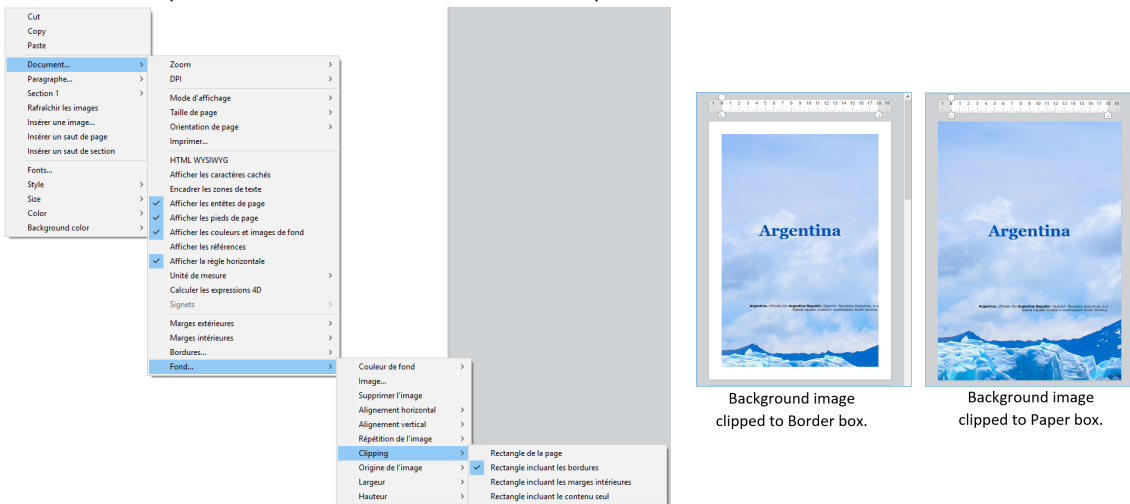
Cut
Copy
Paste
Document...
Paragraphe...
Section 1
Rafraîchir les images
Insérer une image...
Insérer un saut de page
Insérer un saut de section
Fonts...
Style
Size
Color
Background color

Zoom
DPI
Mode d'affichage
Taille de page
Orientation de page
Imprimer...
HTML WYSIWYG
Afficher les caractères cachés
Encadrer les zones de texte
Afficher les entêtes de page
Afficher les pieds de page
Afficher les couleurs et images de fond
Afficher les références
Afficher la règle horizontale
Unité de mesure
Calculer les expressions 4D
Signets
Marges extérieures
Marges intérieures
Bordures...
Fond...

Couleur de fond
Image...
Supprimer l'image
Alignement horizontal
Alignement vertical
Répétition de l'image
Clipping
Origine de l'image
Largeur
Hauteur

Rectangle de la page
Rectangle incluant les bordures
Rectangle incluant les marges intérieures
Rectangle incluant le contenu seul

Argentina

Argentina

Background image clipped to Border box.

Background image clipped to Paper box.